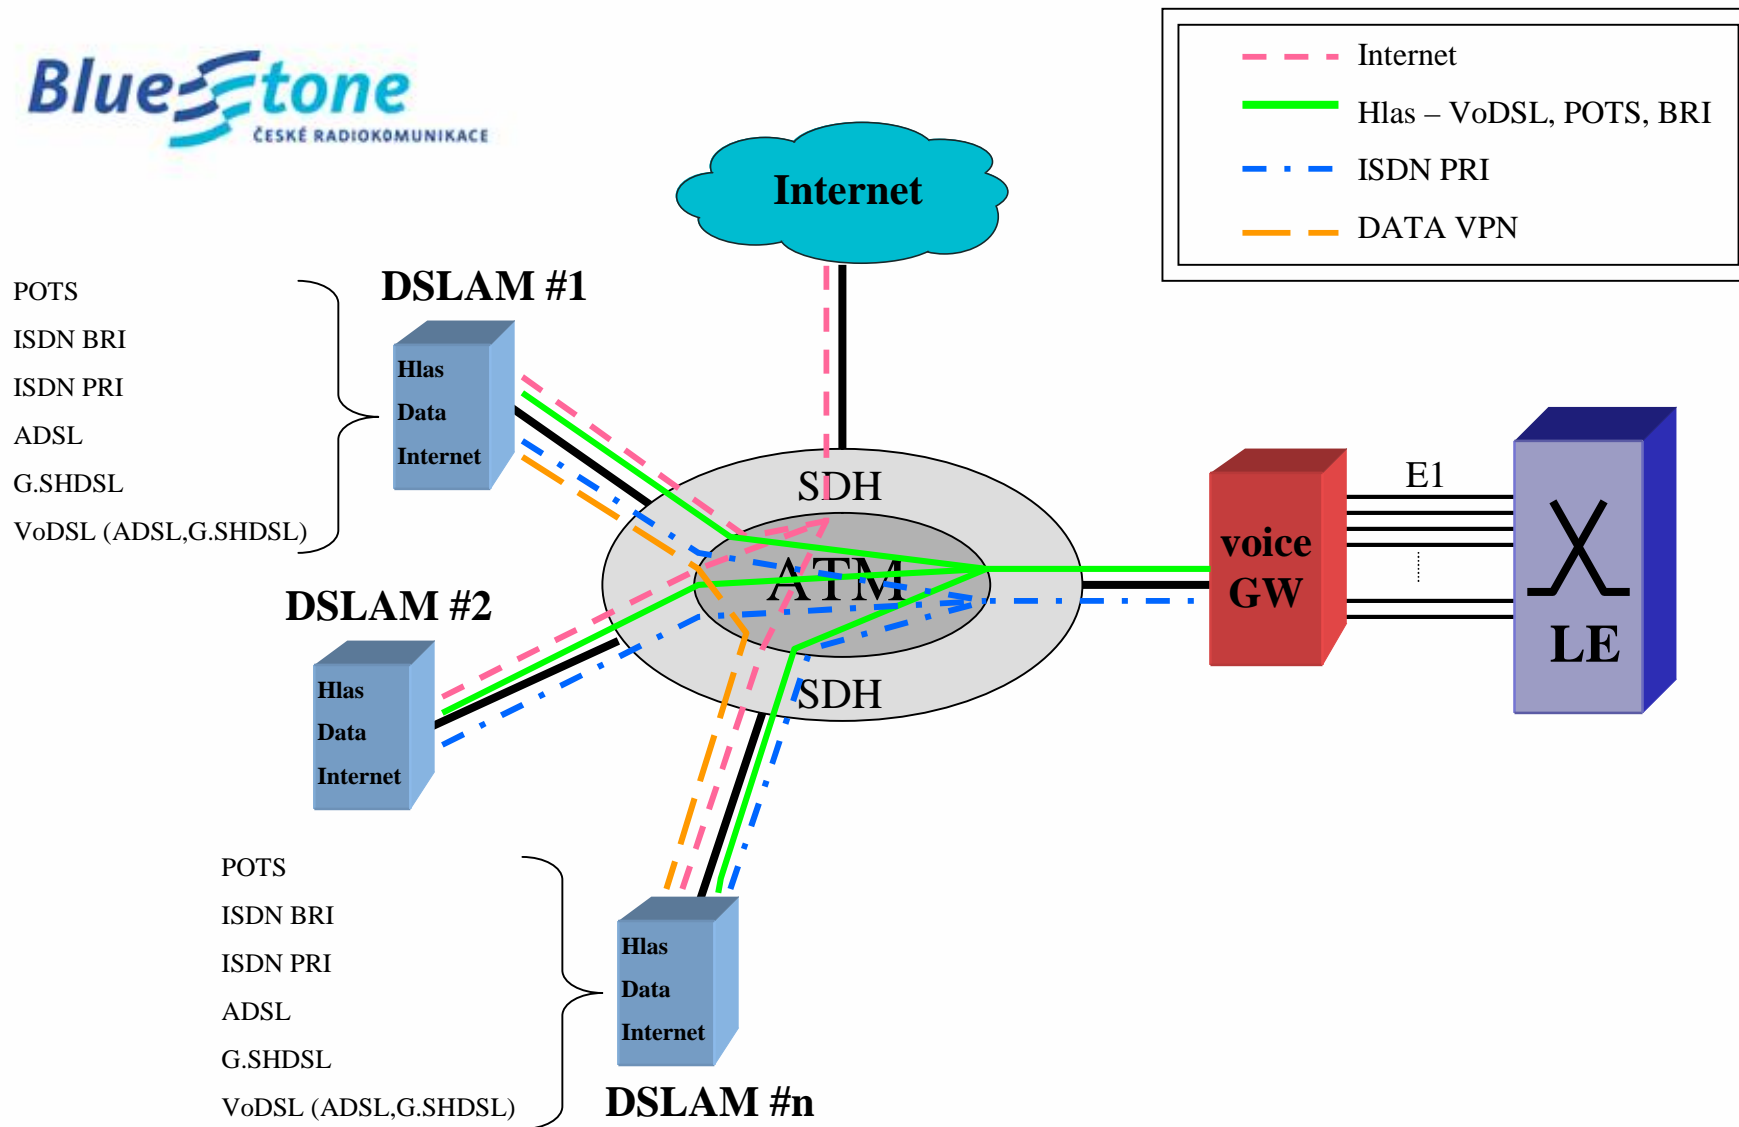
BlueStone
ČESKÉ RADIOKOMUNIKACE

Internet
Hlas – VoDSL, POTS, BRI
ISDN PRI
DATA VPN

Internet

POTS
ISDN BRI
ISDN PRI
ADSL
G.SHDSL
VoDSL (ADSL,G.SHDSL)

DSLAM #1
Hlas
Data
Internet

SDH
ATM
SDH

E1

voice GW

LE

DSLAM #2
Hlas
Data
Internet

POTS
ISDN BRI
ISDN PRI
ADSL
G.SHDSL
VoDSL (ADSL,G.SHDSL)

Hlas
Data
Internet
DSLAM #n